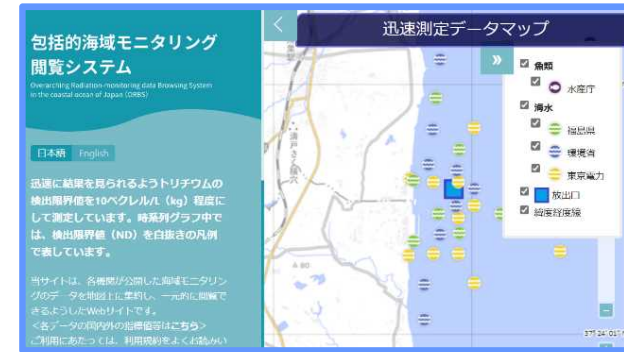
包括的海域モニタリング閲覧システム

Overarching Radiation-monitoring data Browsing System in the coastal ocean of Japan (ORBS)

日本語 English

迅速に結果を見られるようトリチウムの検出限界値を10ベクレル/L（kg）程度にして測定しています。時系列グラフ中では、検出限界値（ND）を白抜きの凡例で表しています。

当サイトは、各機関が公開した海域モニタリングのデータを地図上に集約し、一元的に閲覧できるようなWebサイトです。
＜各データの国内外の指標値等はこちら＞
ご利用にあたっては、利用規約をよくお読みい

<

迅速測定データマップ

»

魚類
水産庁
海水
福島県
環境省
東京電力
放出口
緯度経度線

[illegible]

-